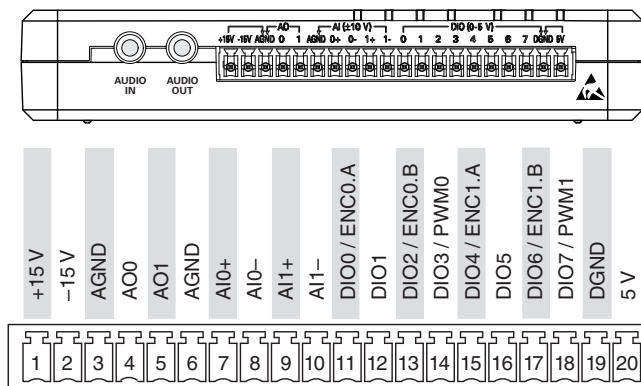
AUDIO IN

AUDIO OUT

AO

AI (±10 V)

DIO (0-5 V)

+15V -15V AGND 0 1 AGND 0+ 0- 1+ 1- 0 1 2 3 4 5 6 7 DGND 5V

+15 V
–15 V
AGND
AO0
AO1
AGND
AI0+
AI0–
AI1+
AI1–
DIO0 / ENC0.A
DIO1
DIO2 / ENC0.B
DIO3 / PWM0
DIO4 / ENC1.A
DIO5
DIO6 / ENC1.B
DIO7 / PWM1
DGND
5 V

1 2 3 4 5 6 7 8 9 10 11 12 13 14 15 16 17 18 19 20